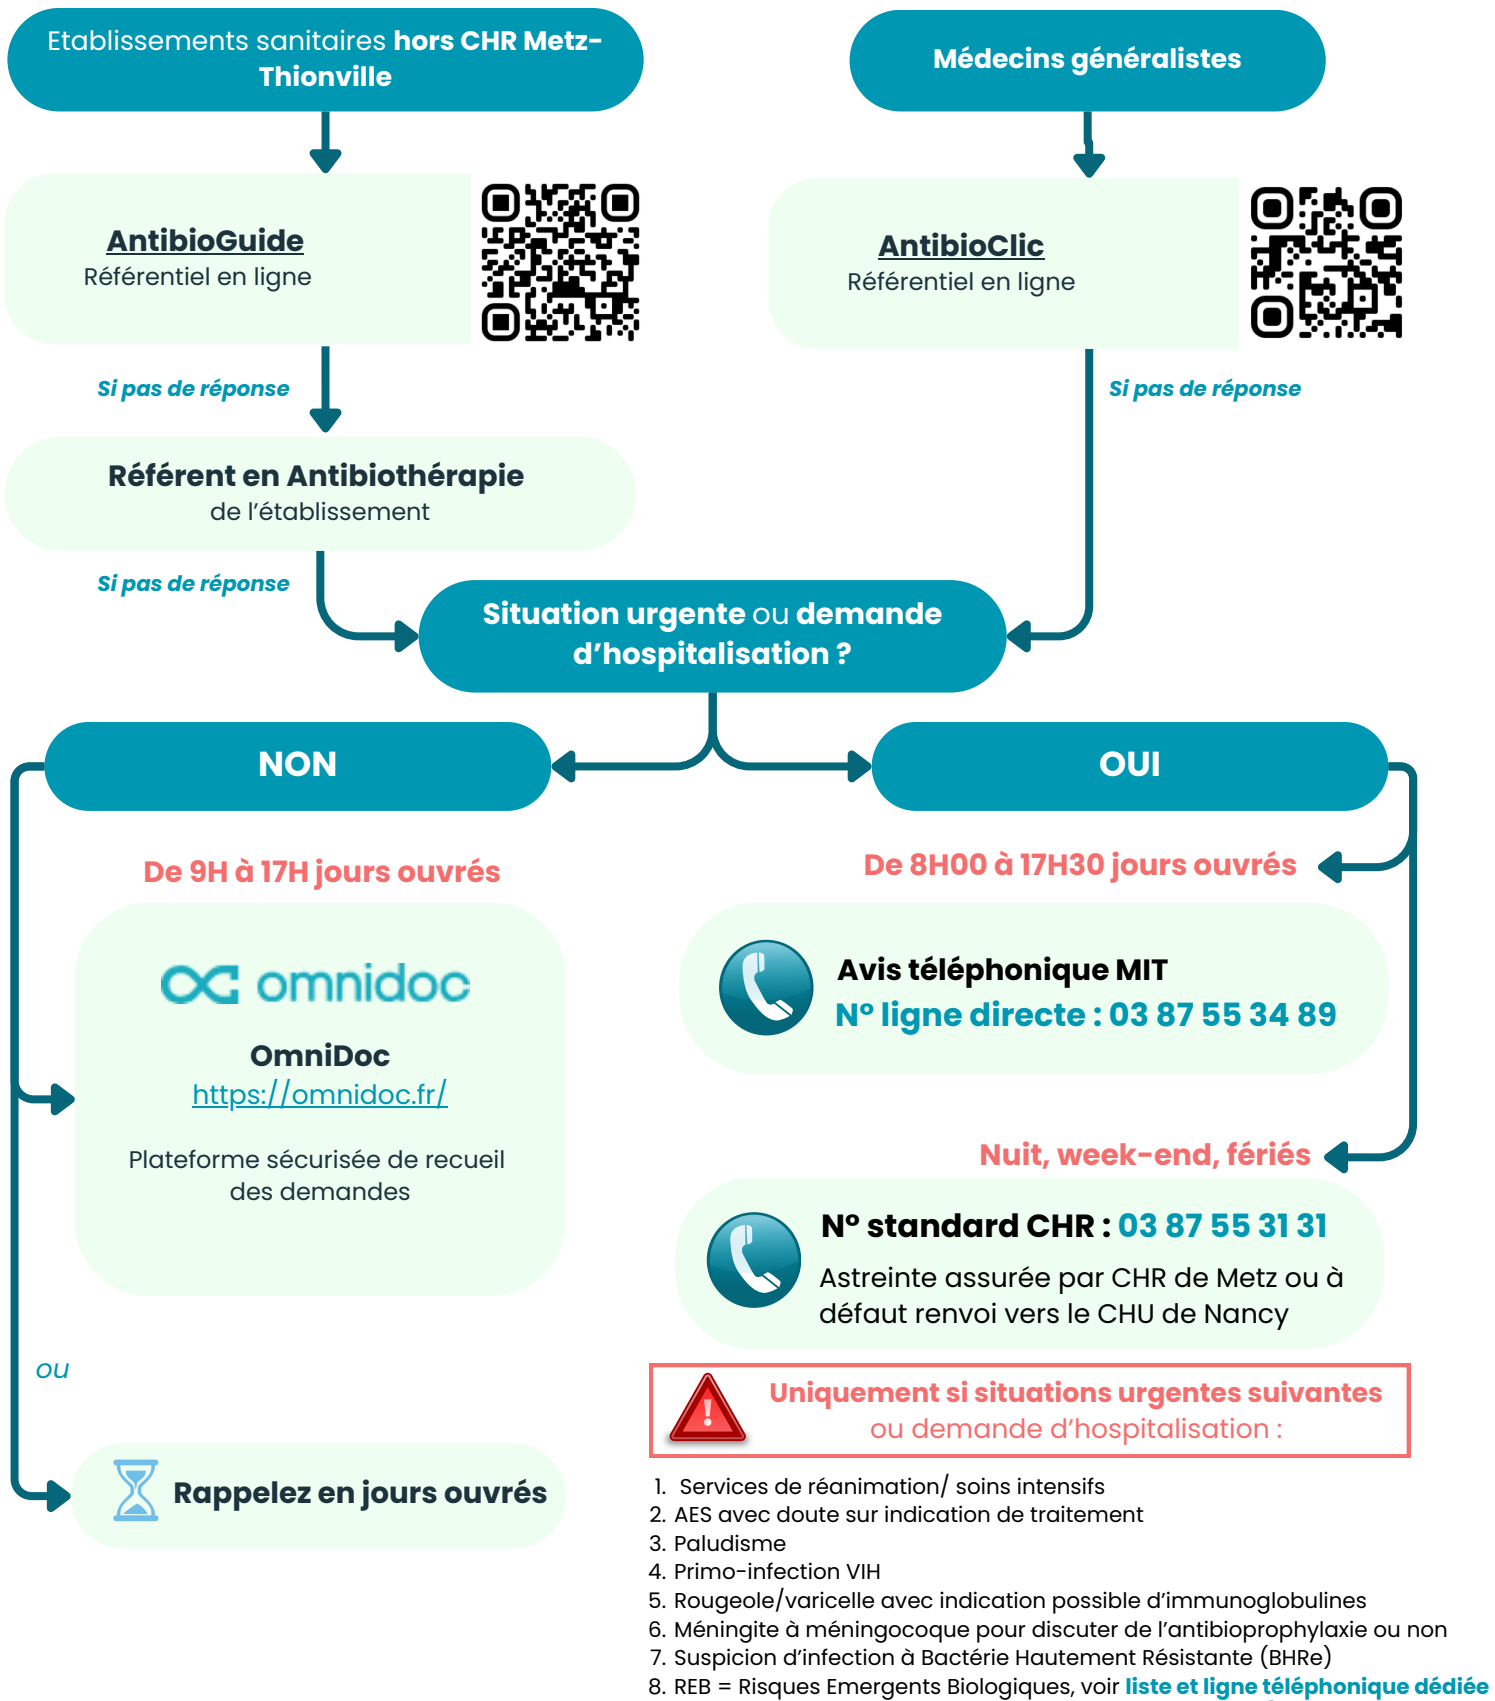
Etablissements sanitaires hors CHR Metz-Thionville

Médecins généralistes

AntibioGuide
Référentiel en ligne

AntibioClic
Référentiel en ligne

Si pas de réponse

Si pas de réponse

Référent en Antibiothérapie
de l'établissement

Si pas de réponse

Situation urgente ou demande d'hospitalisation ?

NON

OUI

De 9H à 17H jours ouvrés

De 8H00 à 17H30 jours ouvrés

omnidoc

OmniDoc
https://omnidoc.fr/

Plateforme sécurisée de recueil des demandes

Avis téléphonique MIT
N° ligne directe : 03 87 55 34 89

Nuit, week-end, fériés

N° standard CHR : 03 87 55 31 31
Astreinte assurée par CHR de Metz ou à défaut renvoi vers le CHU de Nancy

ou

Uniquement si situations urgentes suivantes
ou demande d'hospitalisation :

Rappelez en jours ouvrés

1. Services de réanimation/ soins intensifs
2. AES avec doute sur indication de traitement
3. Paludisme
4. Primo-infection VIH
5. Rougeole/varicelle avec indication possible d'immunoglobulines
6. Méningite à méningocoque pour discuter de l'antibioprophylaxie ou non
7. Suspicion d'infection à Bactérie Hautement Résistante (BHRe)
8. REB = Risques Emergents Biologiques, voir liste et ligne téléphonique dédiée